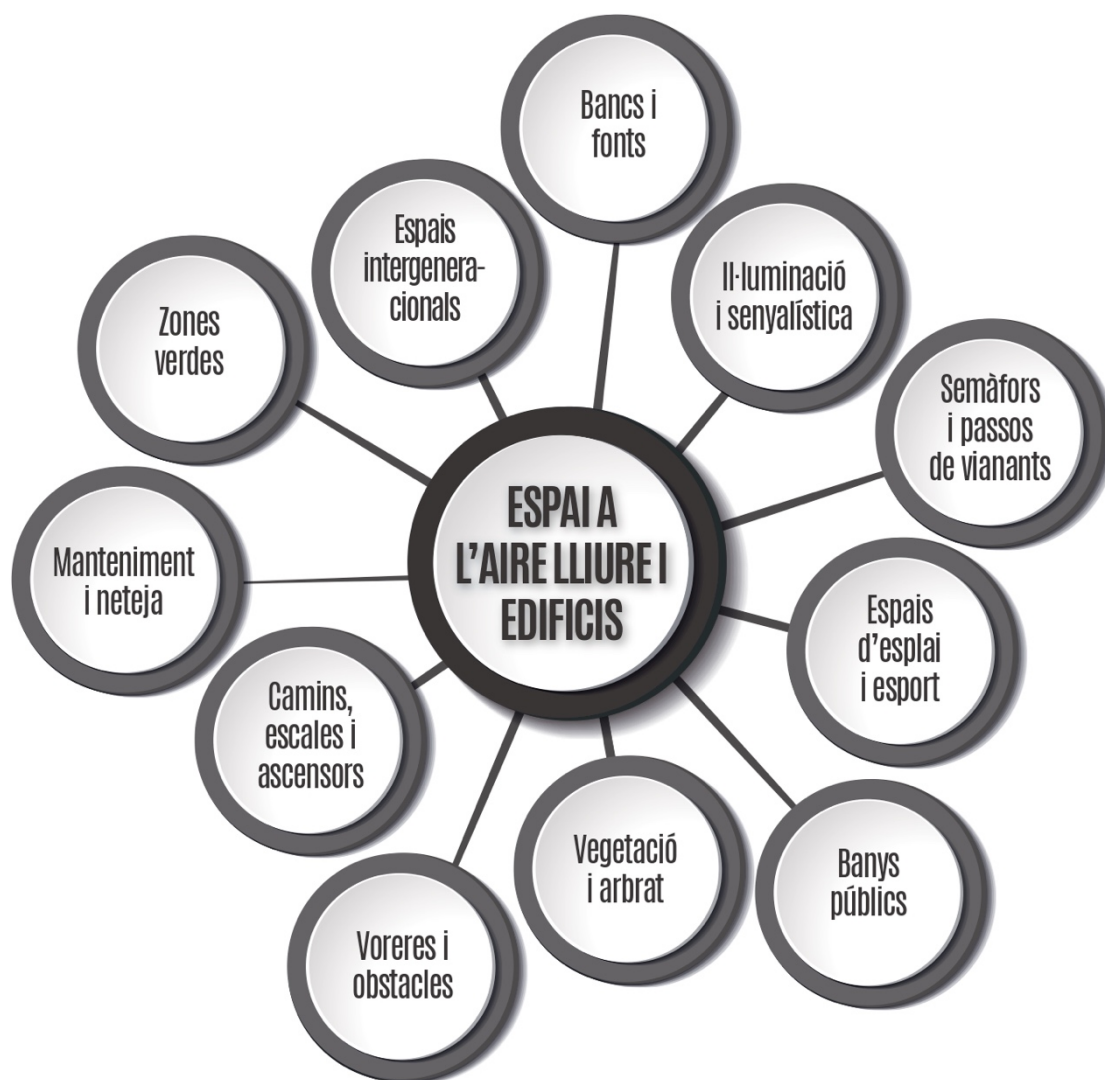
ESPAI A L'AIRE LLIURE I EDIFICIS

Bancs i fonts

Il·luminació i senyalística

Semàfors i passos de vianants

Espais d'esplai i esport

Banys públics

Vegetació i arbrat

Voreres i obstacles

Camins, escales i ascensors

Manteniment i neteja

Zones verdes

Espais intergeneracionals